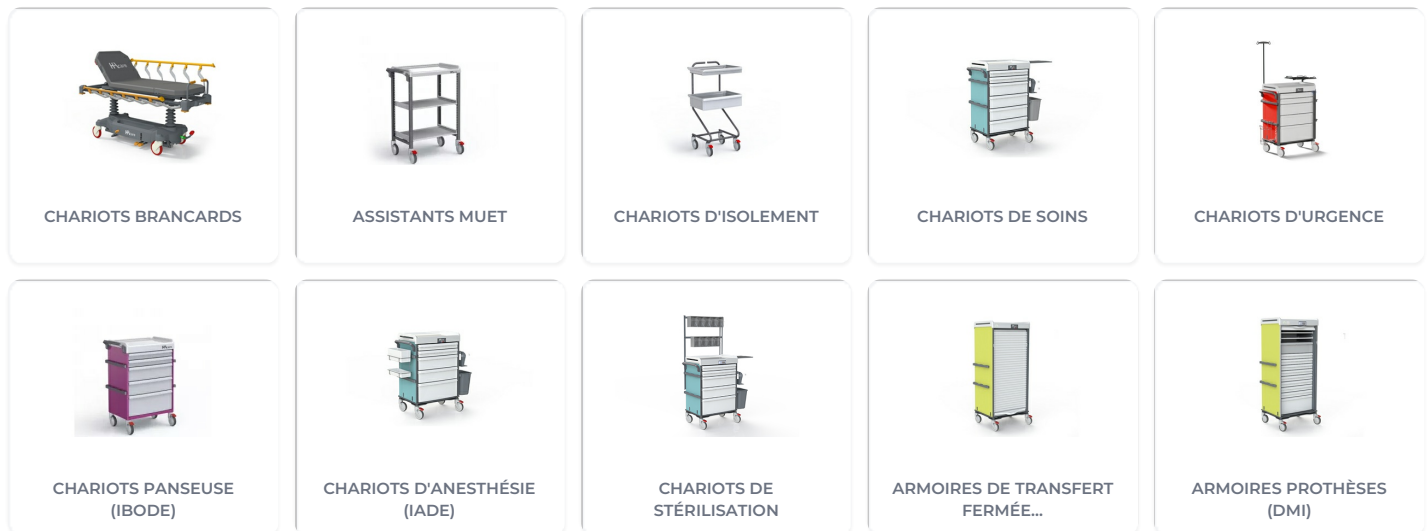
CHARIOTS BRANCARDS

ASSISTANTS MUET

CHARIOTS D'ISOLEMENT

CHARIOTS DE SOINS

CHARIOTS D'URGENCE

CHARIOTS PANSEUSE (IBODE)

CHARIOTS D'ANESTHÉSIE (IADE)

CHARIOTS DE STÉRILISATION

ARMOIRES DE TRANSFERT FERMÉE...

ARMOIRES PROTHÈSES (DMI)